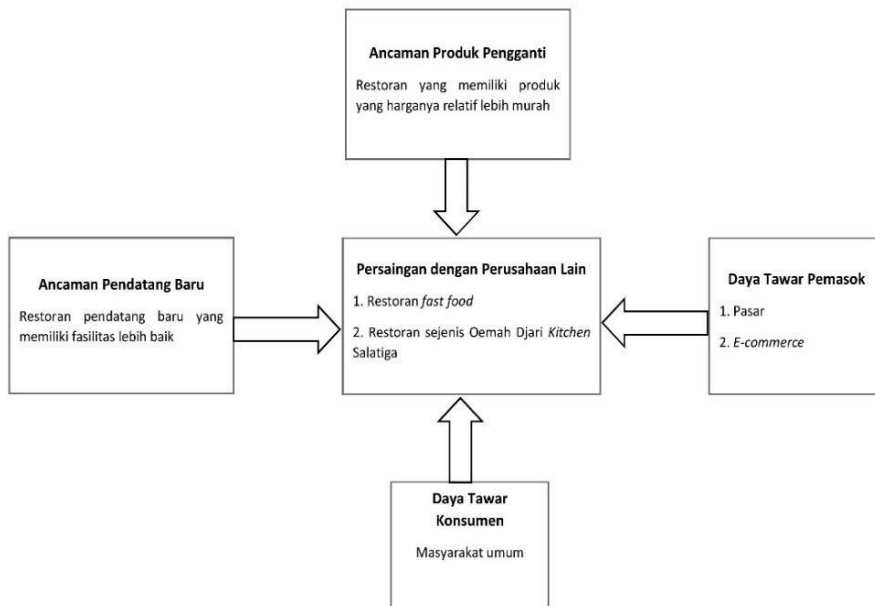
Ancaman Produk Pengganti

Restoran yang memiliki produk yang harganya relatif lebih murah

Ancaman Pendatang Baru

Restoran pendatang baru yang memiliki fasilitas lebih baik

Persaingan dengan Perusahaan Lain

1. Restoran fast food

2. Restoran sejenis Oemah Djari Kitchen Salatiga

Daya Tawar Pemasok

1. Pasar

2. E-commerce

Daya Tawar Konsumen

Masyarakat umum